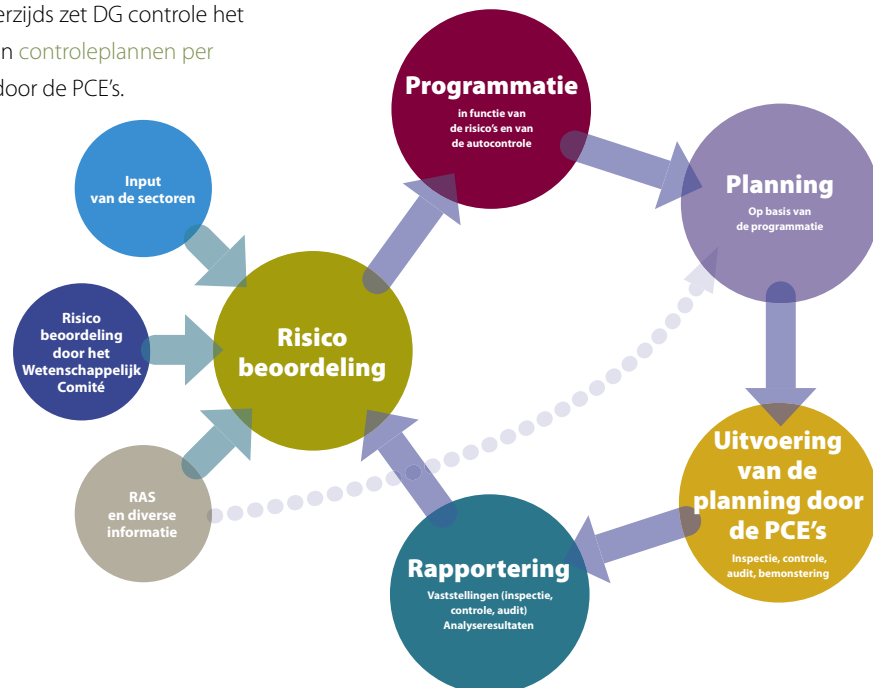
erzijds zet DG controle het
n controleplannen per
door de PCE's.

Input van de sectoren

Risico beoordeling door het Wetenschappelijk Comité

RAS en diverse informatie

Risico beoordeling

Programmatie
in functie van de risico's en van de autocontrole

Planning
Op basis van de programmatie

Uitvoering van de planning door de PCE's
Inspectie, controle, audit, bemonstering

Rapportering
Vaststellingen (inspectie, controle, audit)
Analyseresultaten